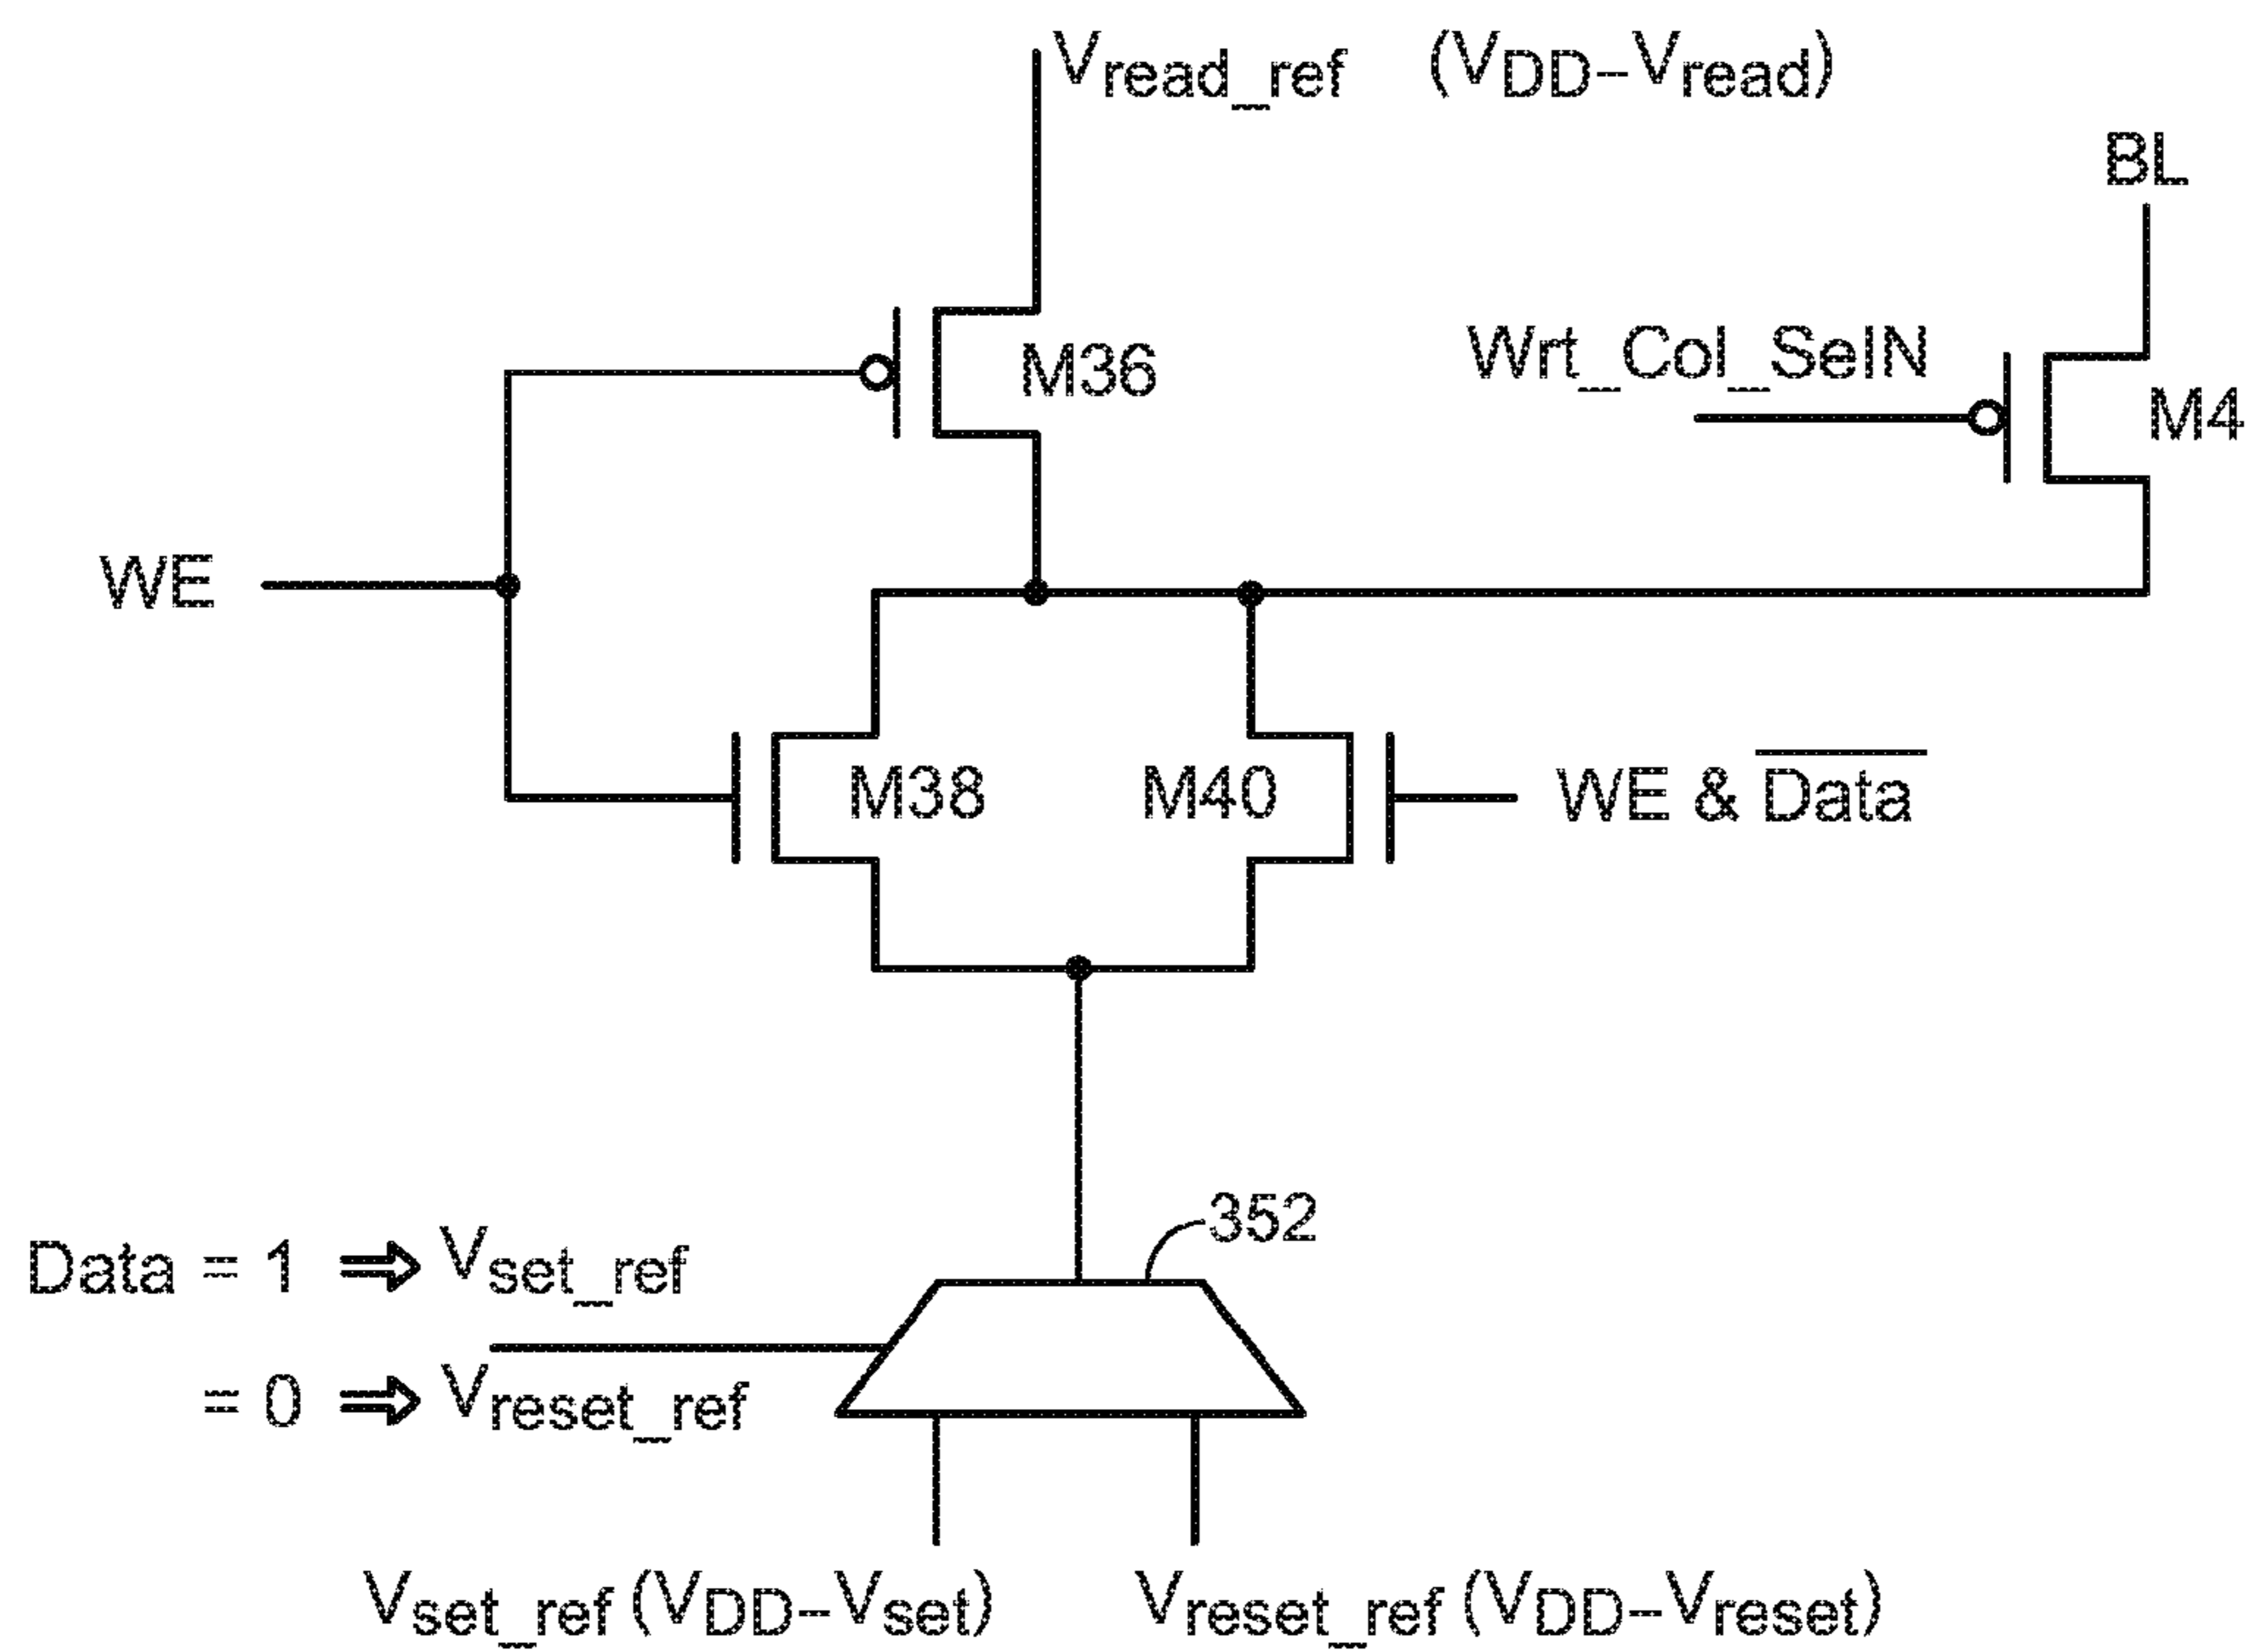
$V_{read\_ref}$ $(V_{DD}-V_{read})$

BL

M36

Wrt_Col_SelN

M4

WE

M38

M40

WE & $\overline{Data}$

352

Data = 1 ⇒ $V_{set\_ref}$

= 0 ⇒ $V_{reset\_ref}$

$V_{set\_ref}$ $(V_{DD}-V_{set})$

$V_{reset\_ref}$ $(V_{DD}-V_{reset})$